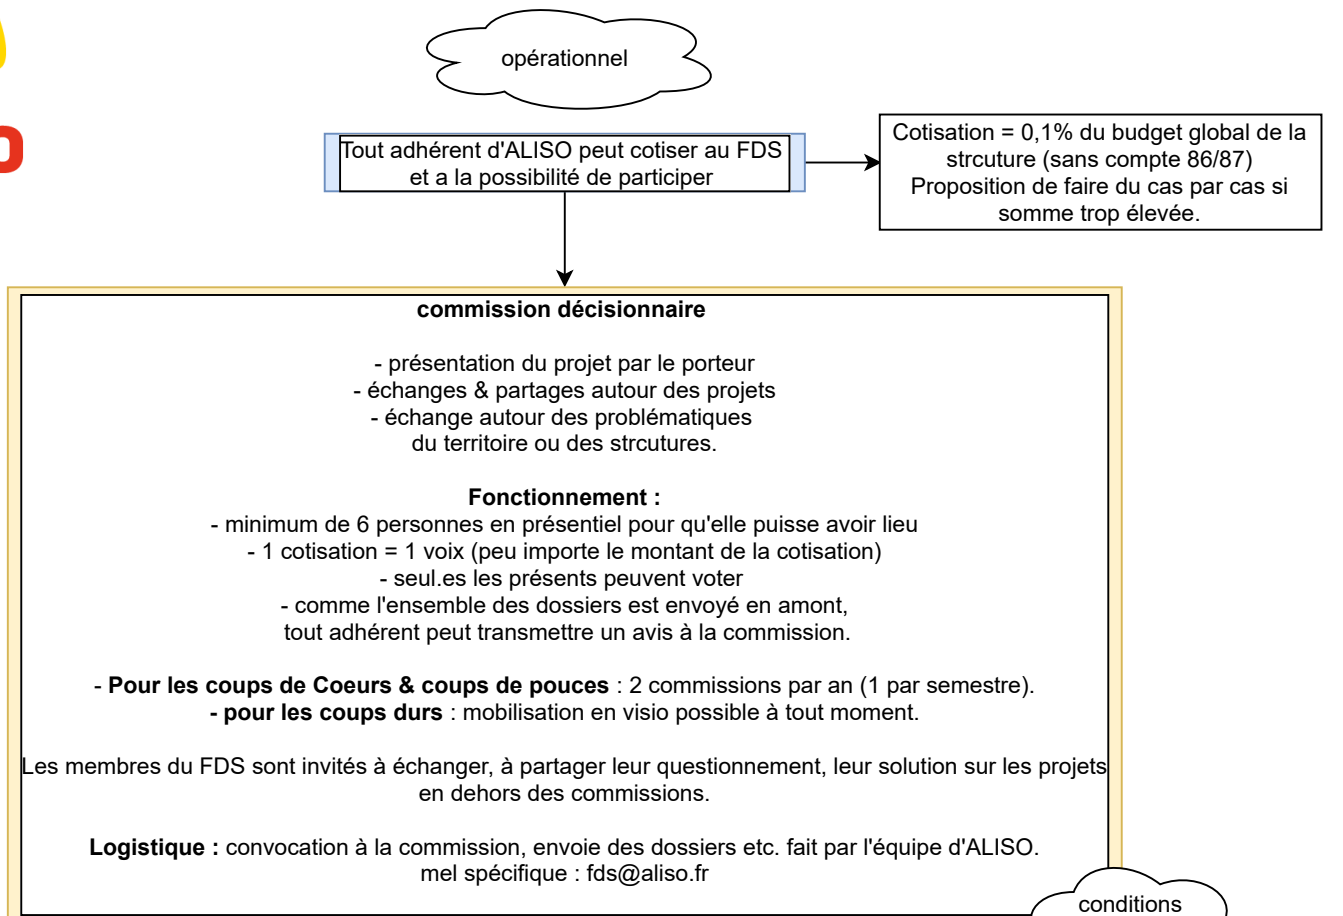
opérationnel

Tout adhérent d'ALISO peut cotiser au FDS et a la possibilité de participer

Cotisation = 0,1% du budget global de la strcuture (sans compte 86/87)
Proposition de faire du cas par cas si somme trop élevée.

**commission décisionnaire**

- présentation du projet par le porteur
- échanges & partages autour des projets
- échange autour des problématiques du territoire ou des strcutures.

**Fonctionnement :**
- minimum de 6 personnes en présentiel pour qu'elle puisse avoir lieu
- 1 cotisation = 1 voix (peu importe le montant de la cotisation)
- seul.es les présents peuvent voter
- comme l'ensemble des dossiers est envoyé en amont, tout adhérent peut transmettre un avis à la commission.

- **Pour les coups de Coeurs & coups de pouces** : 2 commissions par an (1 par semestre).
**- pour les coups durs** : mobilisation en visio possible à tout moment.

Les membres du FDS sont invités à échanger, à partager leur questionnement, leur solution sur les projets en dehors des commissions.

**Logistique :** convocation à la commission, envoie des dossiers etc. fait par l'équipe d'ALISO.
mel spécifique : fds@aliso.fr

conditions